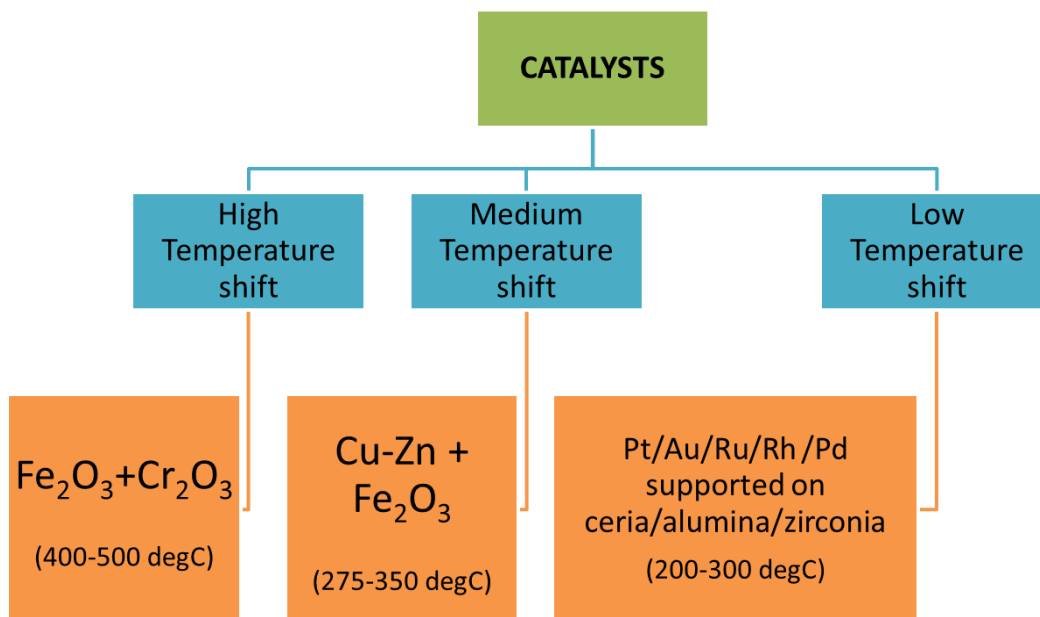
CATALYSTS

High Temperature shift

Medium Temperature shift

Low Temperature shift

$Fe_2O_3$+$Cr_2O_3$

(400-500 degC)

Cu-Zn + $Fe_2O_3$

(275-350 degC)

Pt/Au/Ru/Rh /Pd supported on ceria/alumina/zirconia

(200-300 degC)